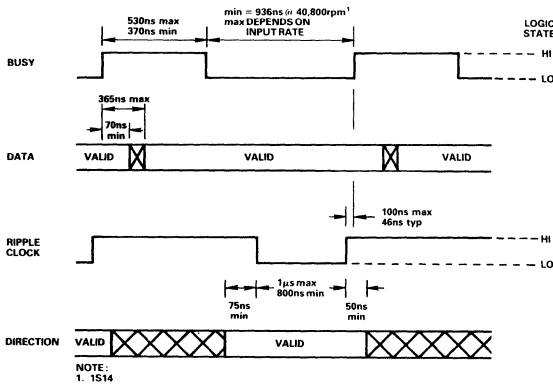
530ns max
370ns min

min = 936ns @ 40,800rpm$^1$
max DEPENDS ON
INPUT RATE

LOGIC
STATE

BUSY

HI

LO

365ns max

70ns
min

DATA

VALID

VALID

VALID

100ns max
46ns typ

RIPPLE
CLOCK

HI

LO

1µs max
800ns min

75ns
min

50ns
min

DIRECTION

VALID

VALID

NOTE:
1. 1S14